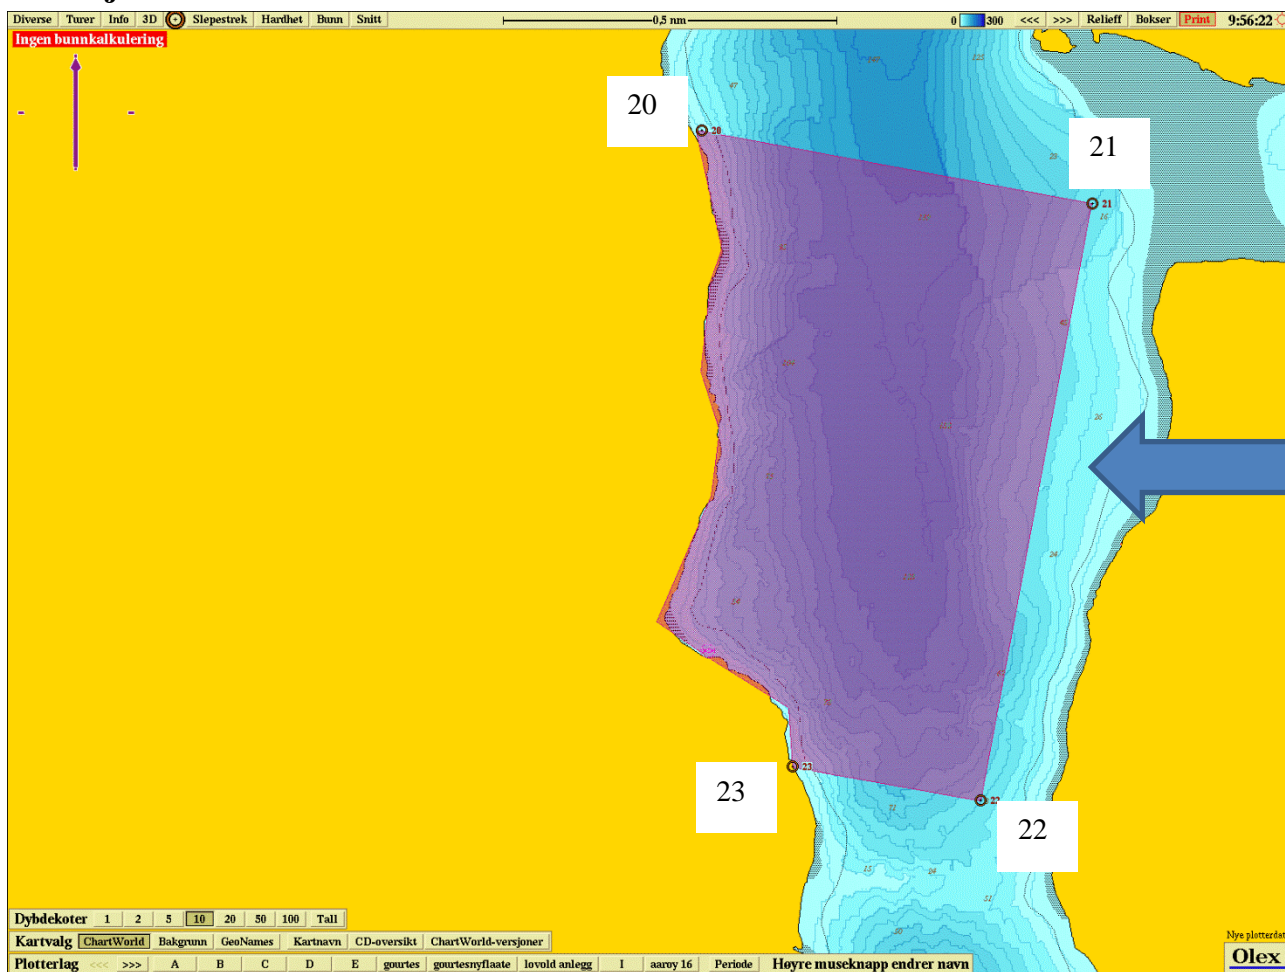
Diverse | Turer | Info | 3D | Slepestrek | Hardhet | Bunn | Snitt
0,5 nm
0 300 <<< >>> Relieff Bokser Print 9:56:22
Ingen bunnkalkulering

20
21
23
22

Dybdekoter 1 2 5 10 20 50 100 Tall
Kartvalg ChartWorld Bakgrunn GeoNames Kartnavn CD-oversikt ChartWorld-versjoner
Plotterlag <<< >>> A B C D E gourtes gourtesnyflaate lovold anlegg I aaroy 16 Periode Høyre museknapp endrer navn
Nye plotterdat
Olex